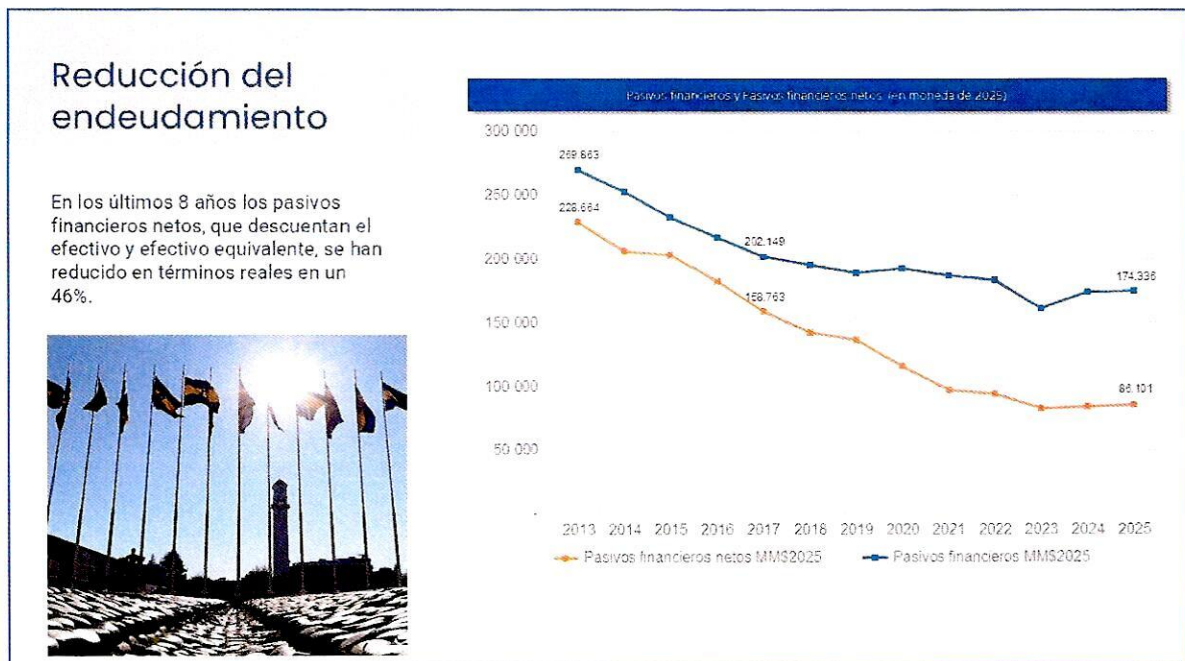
Reducción del endeudamiento

En los últimos 8 años los pasivos financieros netos, que descuentan el efectivo y efectivo equivalente, se han reducido en términos reales en un 46%.

Pasivos financieros y Pasivos financieros netos (en moneda de 2025)

300 000
250 000
200 000
150 000
100 000
50 000

269.663
228.664
202.149
158.763
174.336
86.101

2013 2014 2015 2016 2017 2018 2019 2020 2021 2022 2023 2024 2025

Pasivos financieros netos MM$2025
Pasivos financieros MM$2025